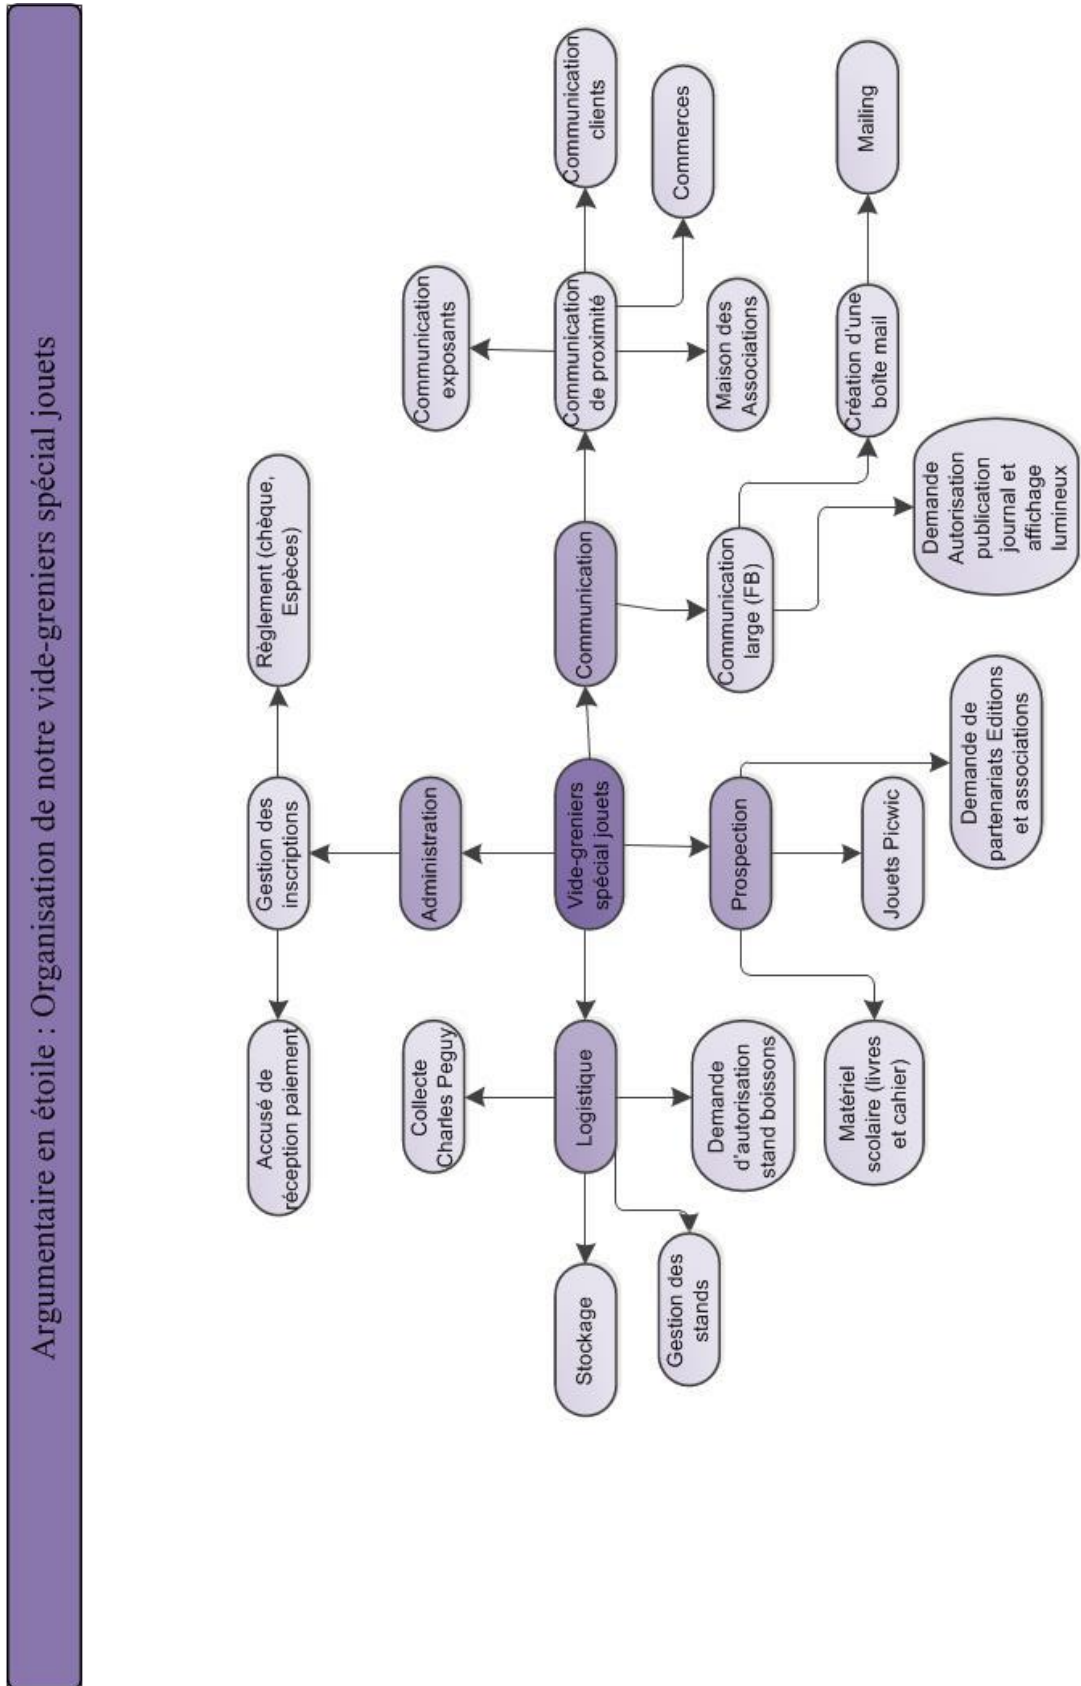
Argumentaire en étoile : Organisation de notre vide-greniers spécial jouets

Vide-greniers spécial jouets

Administration

Gestion des inscriptions

Règlement (chèque, Espèces)

Accusé de réception paiement

Logistique

Collecte Charles Peguy

Demande d'autorisation stand boissons

Stockage

Gestion des stands

Prospection

Jouets Picwic

Demande de partenariats Editions et associations

Matériel scolaire (livres et cahier)

Communication

Communication large (FB)

Demande Autorisation publication journal et affichage lumineux

Création d'une boîte mail

Mailing

Communication de proximité

Communication exposants

Maison des Associations

Commerces

Communication clients